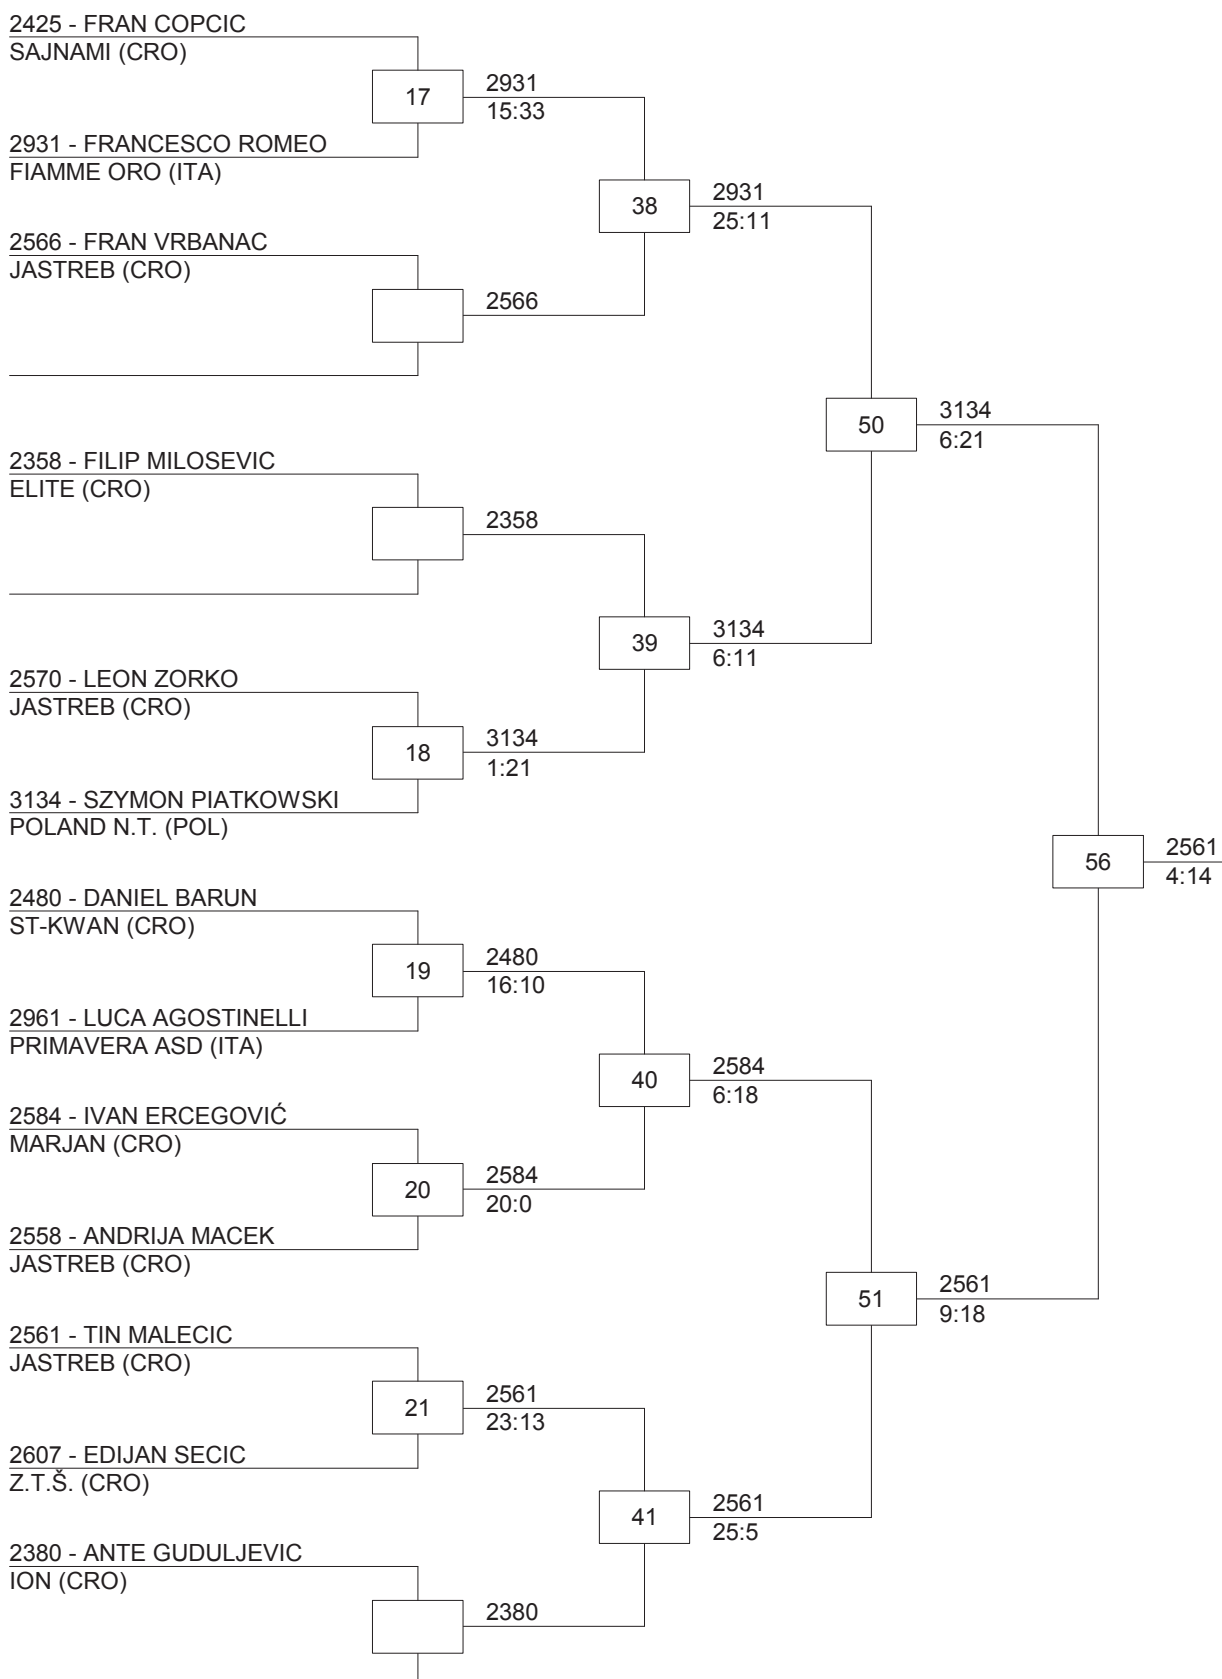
2425 - FRAN COPCIC
SAJNAMI (CRO)

17

2931
15:33

2931 - FRANCESCO ROMEO
FIAMME ORO (ITA)

38

2931
25:11

2566 - FRAN VRBANAC
JASTREB (CRO)

2566

50

3134
6:21

2358 - FILIP MILOSEVIC
ELITE (CRO)

2358

39

3134
6:11

2570 - LEON ZORKO
JASTREB (CRO)

18

3134
1:21

3134 - SZYMON PIATKOWSKI
POLAND N.T. (POL)

56

2561
4:14

2480 - DANIEL BARUN
ST-KWAN (CRO)

19

2480
16:10

2961 - LUCA AGOSTINELLI
PRIMAVERA ASD (ITA)

40

2584
6:18

2584 - IVAN ERCEGOVIĆ
MARJAN (CRO)

20

2584
20:0

2558 - ANDRIJA MACEK
JASTREB (CRO)

51

2561
9:18

2561 - TIN MALECIC
JASTREB (CRO)

21

2561
23:13

2607 - EDIJAN SECIC
Z.T.Š. (CRO)

41

2561
25:5

2380 - ANTE GUDULJEVIC
ION (CRO)

2380